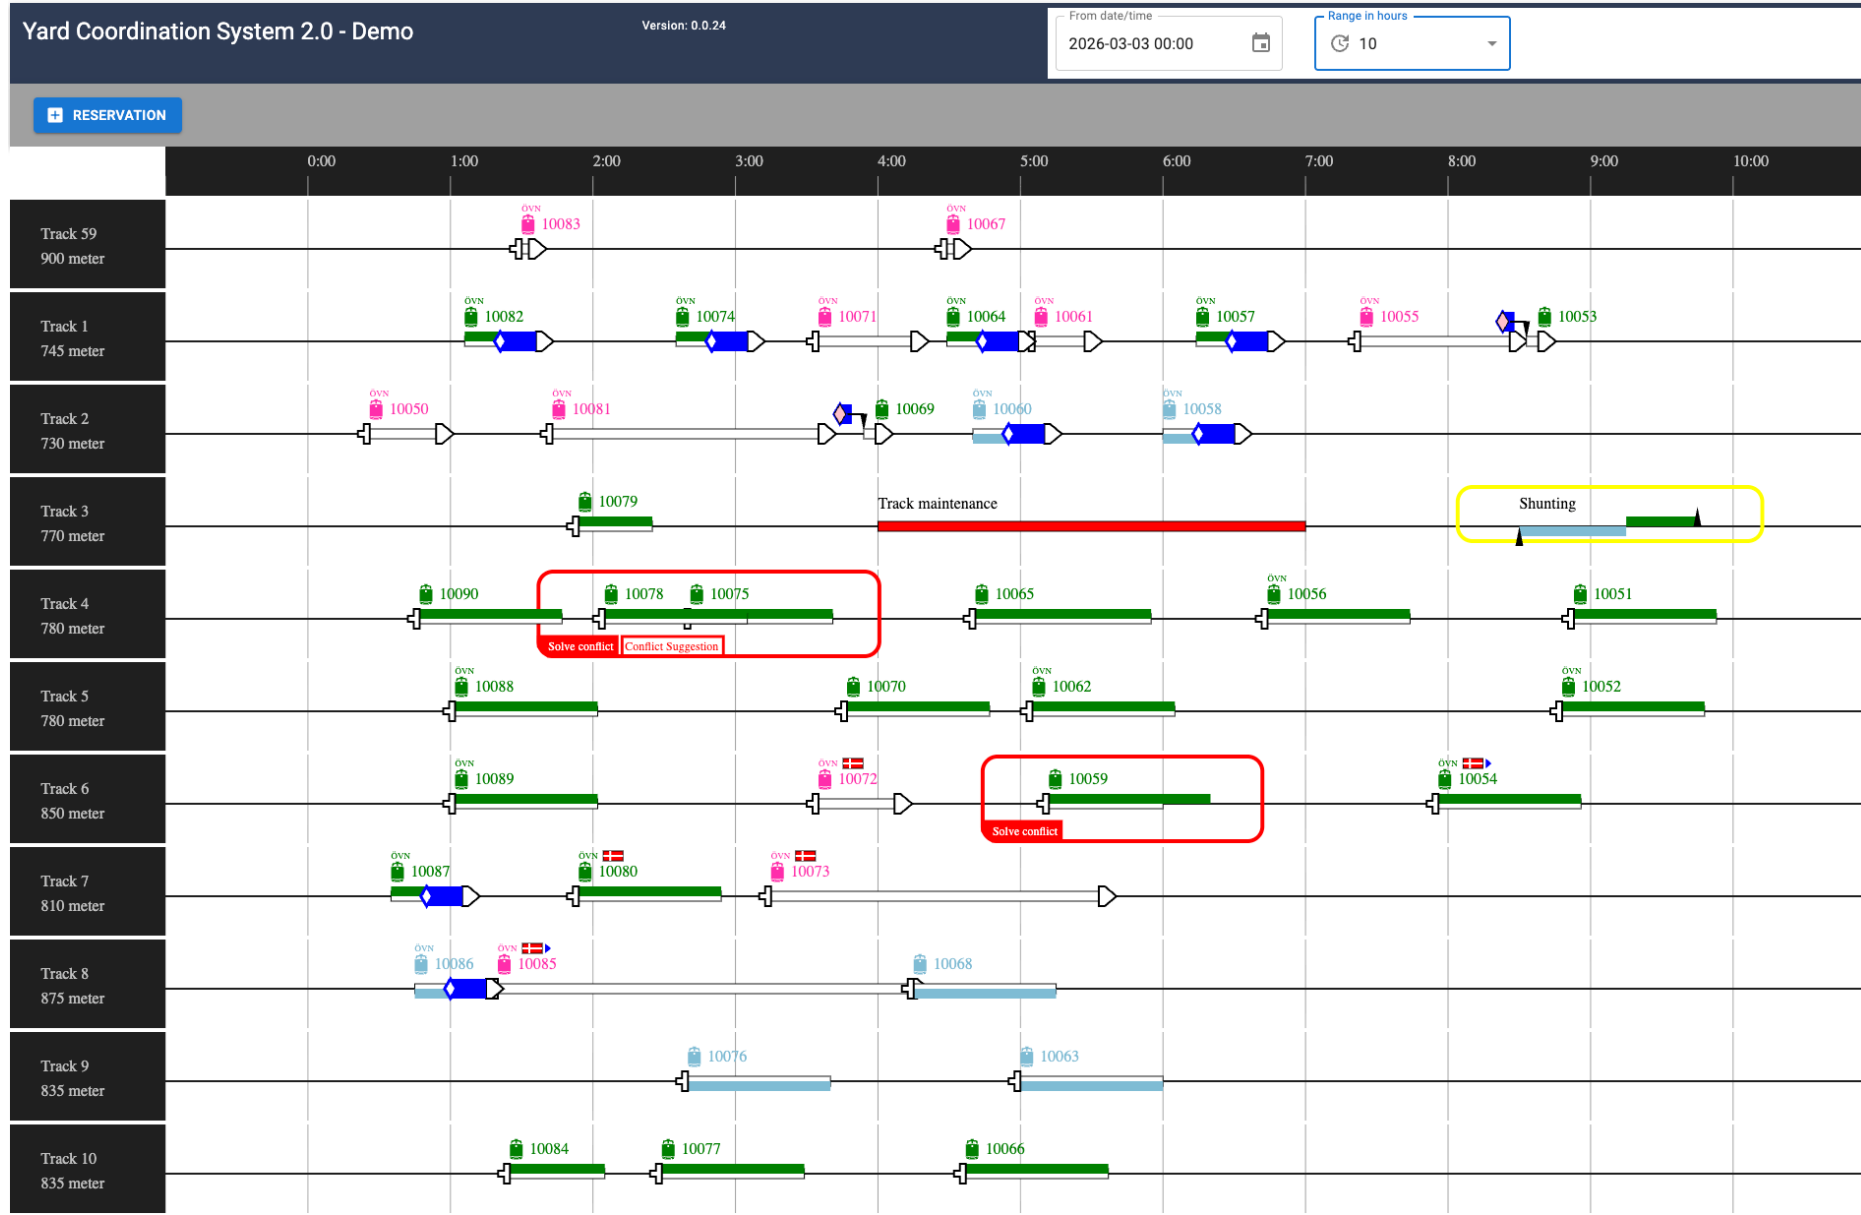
Yard Coordination System 2.0 - Demo

Version: 0.0.24

From date/time
2026-03-03 00:00

Range in hours
10

RESERVATION

0:00 1:00 2:00 3:00 4:00 5:00 6:00 7:00 8:00 9:00 10:00

Track 59
900 meter
ÖVN 10083
ÖVN 10067

Track 1
745 meter
ÖVN 10082
ÖVN 10074
ÖVN 10071
ÖVN 10064
ÖVN 10061
ÖVN 10057
ÖVN 10055
10053

Track 2
730 meter
ÖVN 10050
ÖVN 10081
10069
ÖVN 10060
ÖVN 10058

Track 3
770 meter
10079
Track maintenance
Shunting

Track 4
780 meter
10090
10078
10075
Solve conflict
Conflict Suggestion
10065
ÖVN 10056
10051

Track 5
780 meter
ÖVN 10088
10070
ÖVN 10062
ÖVN 10052

Track 6
850 meter
ÖVN 10089
ÖVN 10072
10059
Solve conflict
ÖVN 10054

Track 7
810 meter
ÖVN 10087
ÖVN 10080
ÖVN 10073

Track 8
875 meter
ÖVN 10086
ÖVN 10085
10068

Track 9
835 meter
10076
10063

Track 10
835 meter
10084
10077
10066